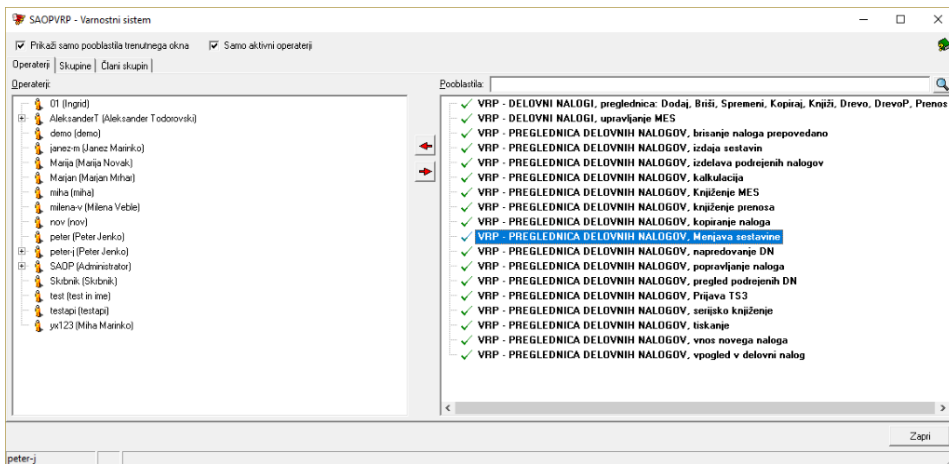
SAOPVRP - Varnostni sistem

Prikaži samo pooblastila trenutnega okna
Samo aktivni operaterji

Operaterji | Skupine | Člani skupin

Operaterji:
01 (Ingrid)
AleksanderT (Aleksander Todorovski)
demo (demo)
janez-m (Janez Marinko)
Marija (Marija Novak)
Marjan (Marjan Mrhar)
miha (miha)
milena-v (Milena Veble)
nov (nov)
peter (Peter Jenko)
peter-j (Peter Jenko)
SAOP (Administrator)
Skrbnik (Skrbnik)
test (test in ime)
testapi (testapi)
yx123 (Miha Marinko)

Pooblastila:
VRP - DELOVNI NALOGI, preglednica: Dodaj, Briši, Spremeni, Kopiraj, Knjiži, Drevo, DrevoP, Prenos
VRP - DELOVNI NALOGI, upravljanje MES
VRP - PREGLEDNICA DELOVNIH NALOGOV, brisanje naloga prepovedano
VRP - PREGLEDNICA DELOVNIH NALOGOV, izdaja sestavin
VRP - PREGLEDNICA DELOVNIH NALOGOV, izdelava podrejenih nalogov
VRP - PREGLEDNICA DELOVNIH NALOGOV, kalkulacija
VRP - PREGLEDNICA DELOVNIH NALOGOV, Knjiženje MES
VRP - PREGLEDNICA DELOVNIH NALOGOV, knjiženje prenosa
VRP - PREGLEDNICA DELOVNIH NALOGOV, kopiranje naloga
VRP - PREGLEDNICA DELOVNIH NALOGOV, Menjava sestavine
VRP - PREGLEDNICA DELOVNIH NALOGOV, napredovanje DN
VRP - PREGLEDNICA DELOVNIH NALOGOV, popravljanje naloga
VRP - PREGLEDNICA DELOVNIH NALOGOV, pregled podrejenih DN
VRP - PREGLEDNICA DELOVNIH NALOGOV, Prijava TS3
VRP - PREGLEDNICA DELOVNIH NALOGOV, serijsko knjiženje
VRP - PREGLEDNICA DELOVNIH NALOGOV, tiskanje
VRP - PREGLEDNICA DELOVNIH NALOGOV, vnos novega naloga
VRP - PREGLEDNICA DELOVNIH NALOGOV, vpogled v delovni nalog

Zapri

peter-j